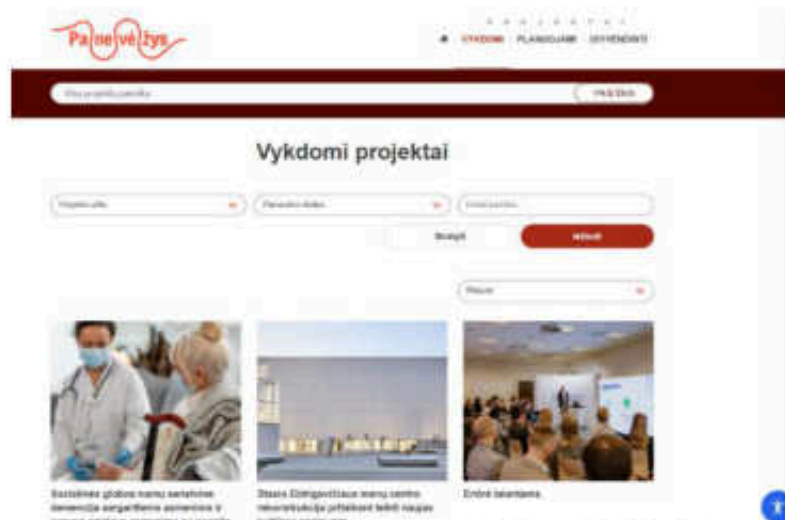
Pa|ne|vė|žys

PROJEKTAI

VYKDOMI PLANUOJAMI ĮGYVENDINTI

Visų projektų paieška

IEŠKOTI

Vykdomi projektai

Projekto sritis

Finansavimo šaltinis

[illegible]

Išvalyti

IEŠKOTI

Naujausi

Socialinės globos namų senelėms demencija sergantiems asmenims ir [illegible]

Stasio Eidrigevičiaus menų centro rekonstrukcija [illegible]

Erdvė talentams